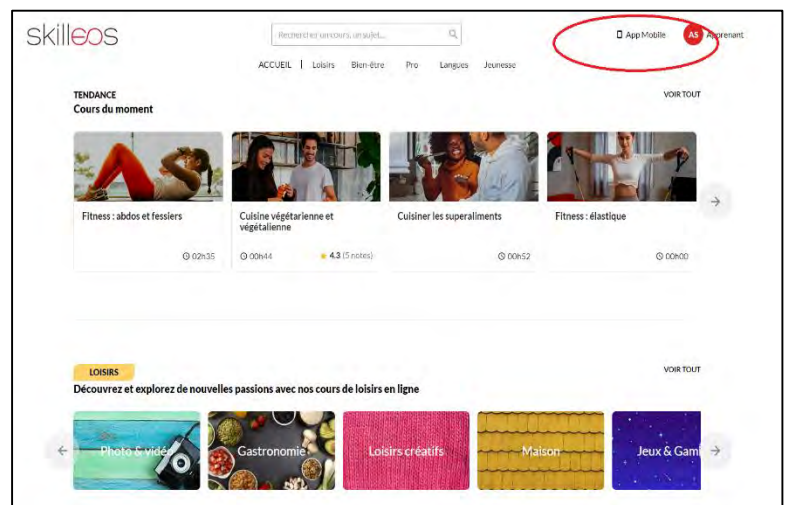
skilleos

Rechercher un cours, un sujet...

App Mobile AS Apprenant

ACCUEIL | Loisirs Bien-être Pro Langues Jeunesse

TENDANCE
Cours du moment

VOIR TOUT

Fitness : abdos et fessiers
02h35

Cuisine végétarienne et végétalienne
00h44 ★ 4.3 (5 notes)

Cuisiner les superaliments
00h52

Fitness : élastique
00h00

LOISIRS
Découvrez et explorez de nouvelles passions avec nos cours de loisirs en ligne

VOIR TOUT

Photo & vidéo

Gastronomie

Loisirs créatifs

Maison

Jeux & Gam